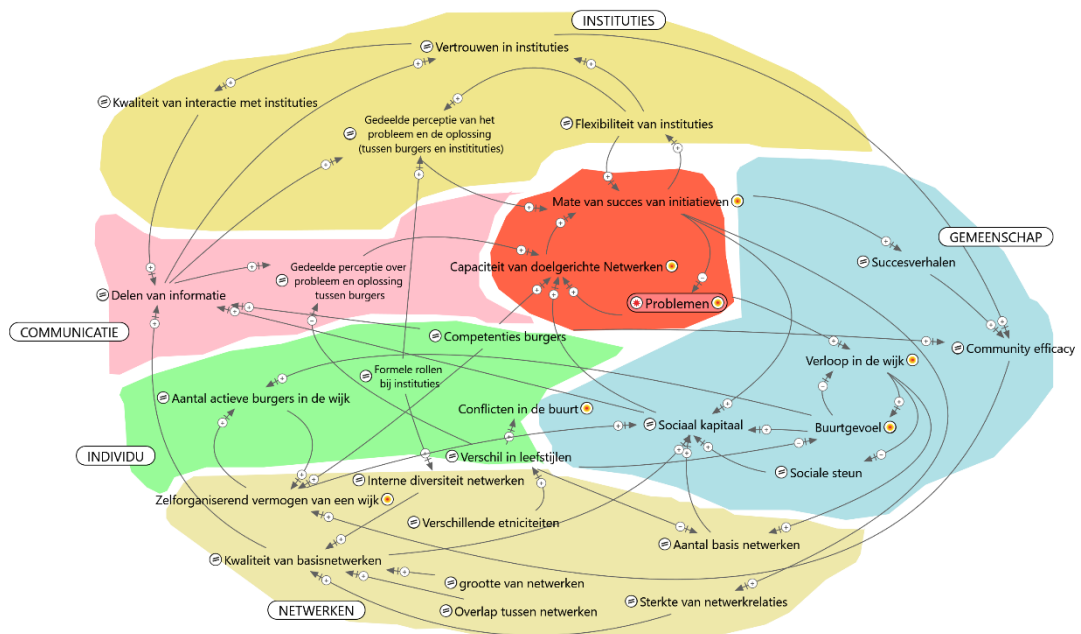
INSTITUTIES

Vertrouwen in instituties

Kwaliteit van interactie met instituties

Gedeelde perceptie van het probleem en de oplossing (tussen burgers en instititüties)

Flexibiliteit van instituties

Mate van succes van initiatieven

GEMEENSCHAP

Succesverhalen

Capaciteit van doelgerichte Netwerken

Gedeelde perceptie over probleem en oplossing tussen burgers

Delen van informatie

COMMUNICATIE

Problemen

Competenties burgers

Community efficacy

Verloop in de wijk

Formele rollen bij instituties

Aantal actieve burgers in de wijk

Conflicten in de buurt

Sociaal kapitaal

Buurtgevoel

INDIVIDU

Verschil in leefstijlen

Sociale steun

Interne diversiteit netwerken

Zelforganiserend vermogen van een wijk

Verschillende etniciteiten

Aantal basis netwerken

Kwaliteit van basisnetwerken

grootte van netwerken

NETWERKEN

Overlap tussen netwerken

Sterkte van netwerkrelaties